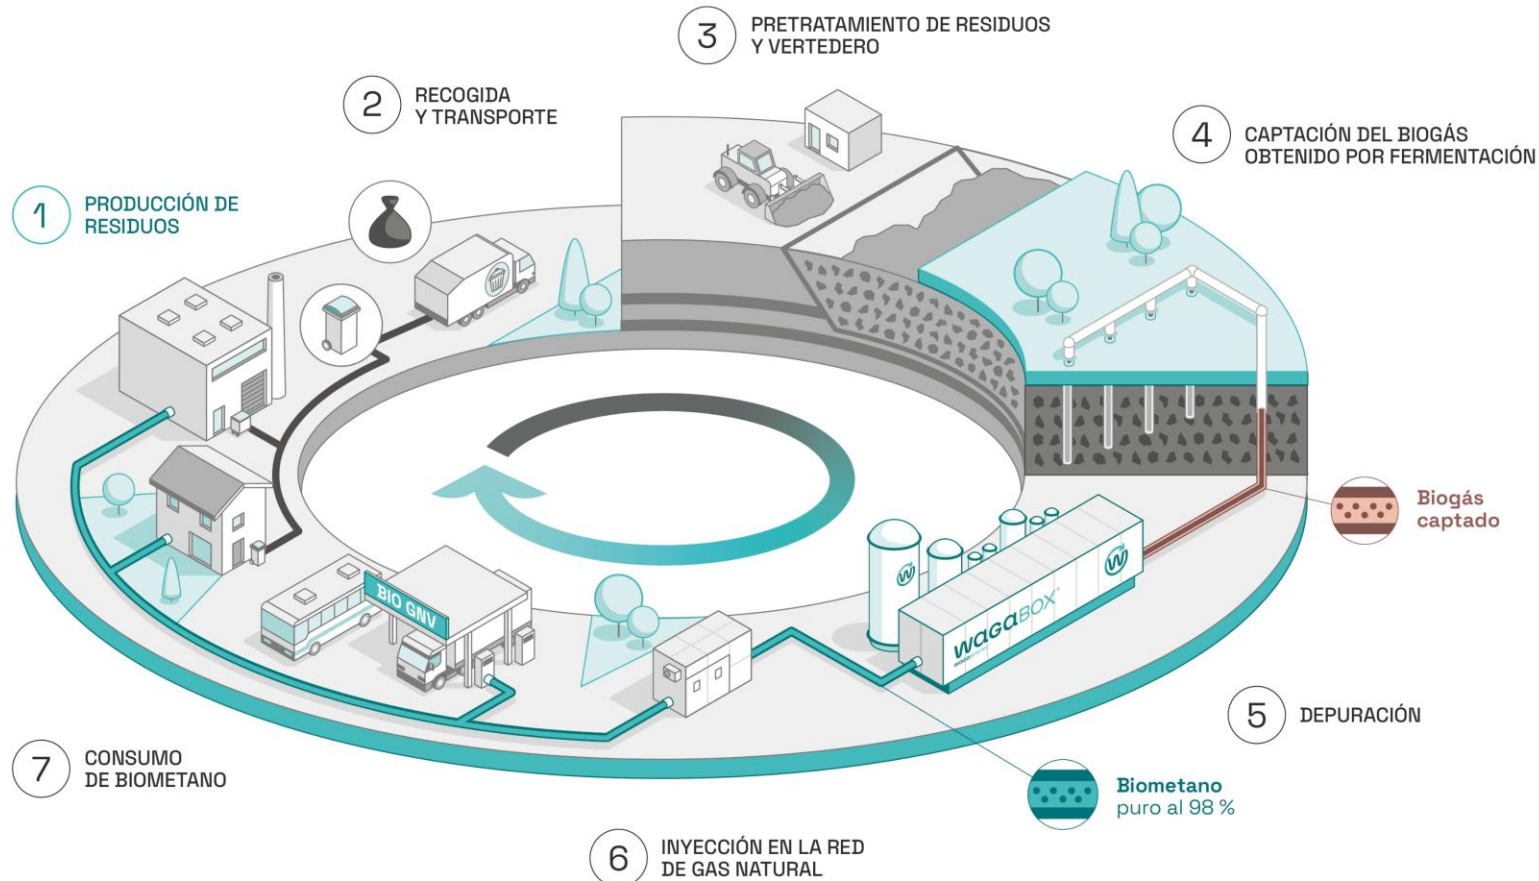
3 PRETRATAMIENTO DE RESIDUOS Y VERTEDERO

2 RECOGIDA Y TRANSPORTE

4 CAPTACIÓN DEL BIOGÁS OBTENIDO POR FERMENTACIÓN

1 PRODUCCIÓN DE RESIDUOS

Biogás captado

BIO GNV

wagaBOX

5 DEPURACIÓN

7 CONSUMO DE BIOMETANO

Biometano puro al 98 %

6 INYECCIÓN EN LA RED DE GAS NATURAL